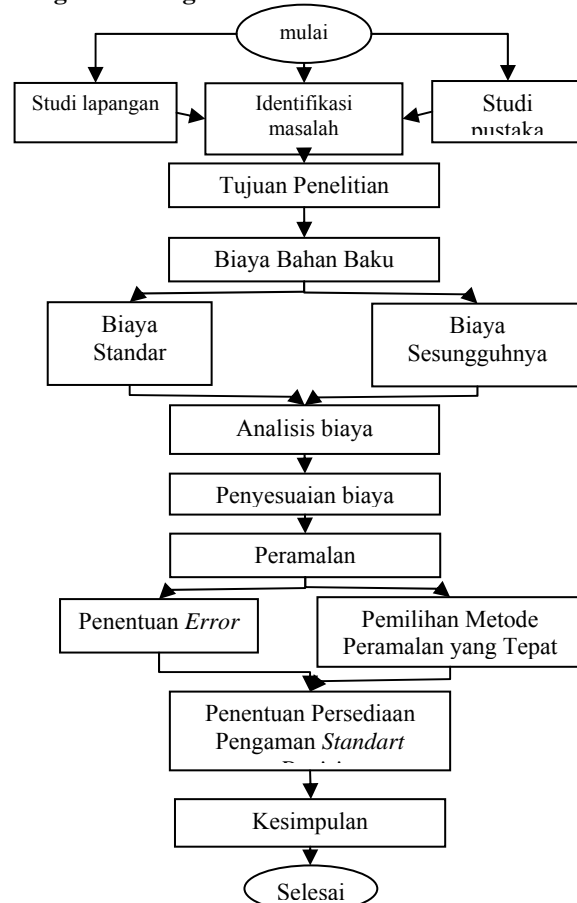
mulai

Studi lapangan

Identifikasi masalah

Studi pustaka

Tujuan Penelitian

Biaya Bahan Baku

Biaya Standar

Biaya Sesungguhnya

Analisis biaya

Penyesuaian biaya

Peramalan

Penentuan *Error*

Pemilihan Metode Peramalan yang Tepat

Penentuan Persediaan Pengaman *Standart* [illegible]

Kesimpulan

Selesai